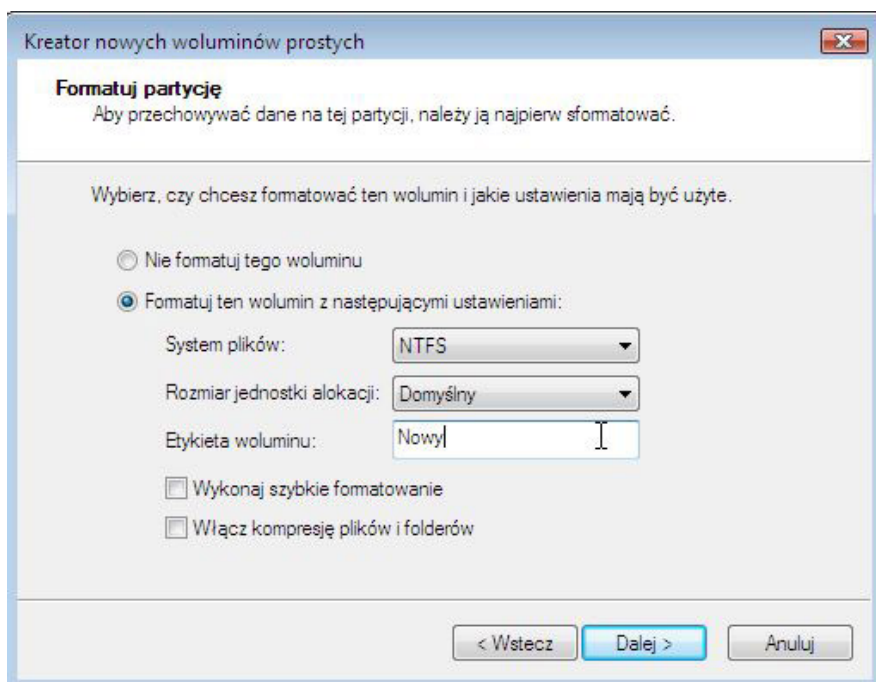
Kreator nowych woluminów prostych

Formatuj partycję
Aby przechowywać dane na tej partycji, należy ją najpierw sformatować.

Wybierz, czy chcesz formatować ten wolumin i jakie ustawienia mają być użyte.

Nie formatuj tego woluminu

Formatuj ten wolumin z następującymi ustawieniami:

System plików: NTFS

Rozmiar jednostki alokacji: Domyślny

Etykieta woluminu: Nowy

Wykonaj szybkie formatowanie

Włącz kompresję plików i folderów

< Wstecz | Dalej > | Anuluj